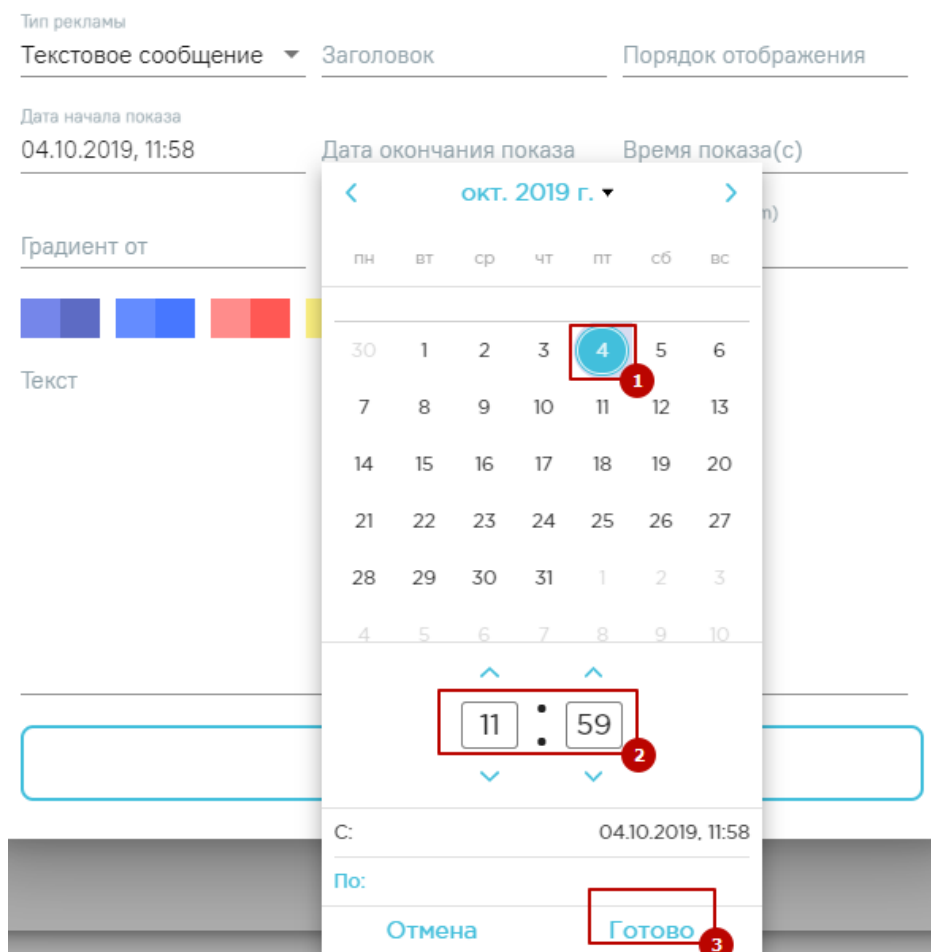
Тип рекламы
Текстовое сообщение
Заголовок
Порядок отображения

Дата начала показа
04.10.2019, 11:58
Дата окончания показа
Время показа(с)

Градиент от

Текст

окт. 2019 г.

| пн | вт | ср | чт | пт | сб | вс |
|---|---|---|---|---|---|---|
| 30 | 1 | 2 | 3 | 4 | 5 | 6 |
| 7 | 8 | 9 | 10 | 11 | 12 | 13 |
| 14 | 15 | 16 | 17 | 18 | 19 | 20 |
| 21 | 22 | 23 | 24 | 25 | 26 | 27 |
| 28 | 29 | 30 | 31 | 1 | 2 | 3 |
| 4 | 5 | 6 | 7 | 8 | 9 | 10 |

1

11 : 59

2

С: 04.10.2019, 11:58
По:

Отмена
Готово
3